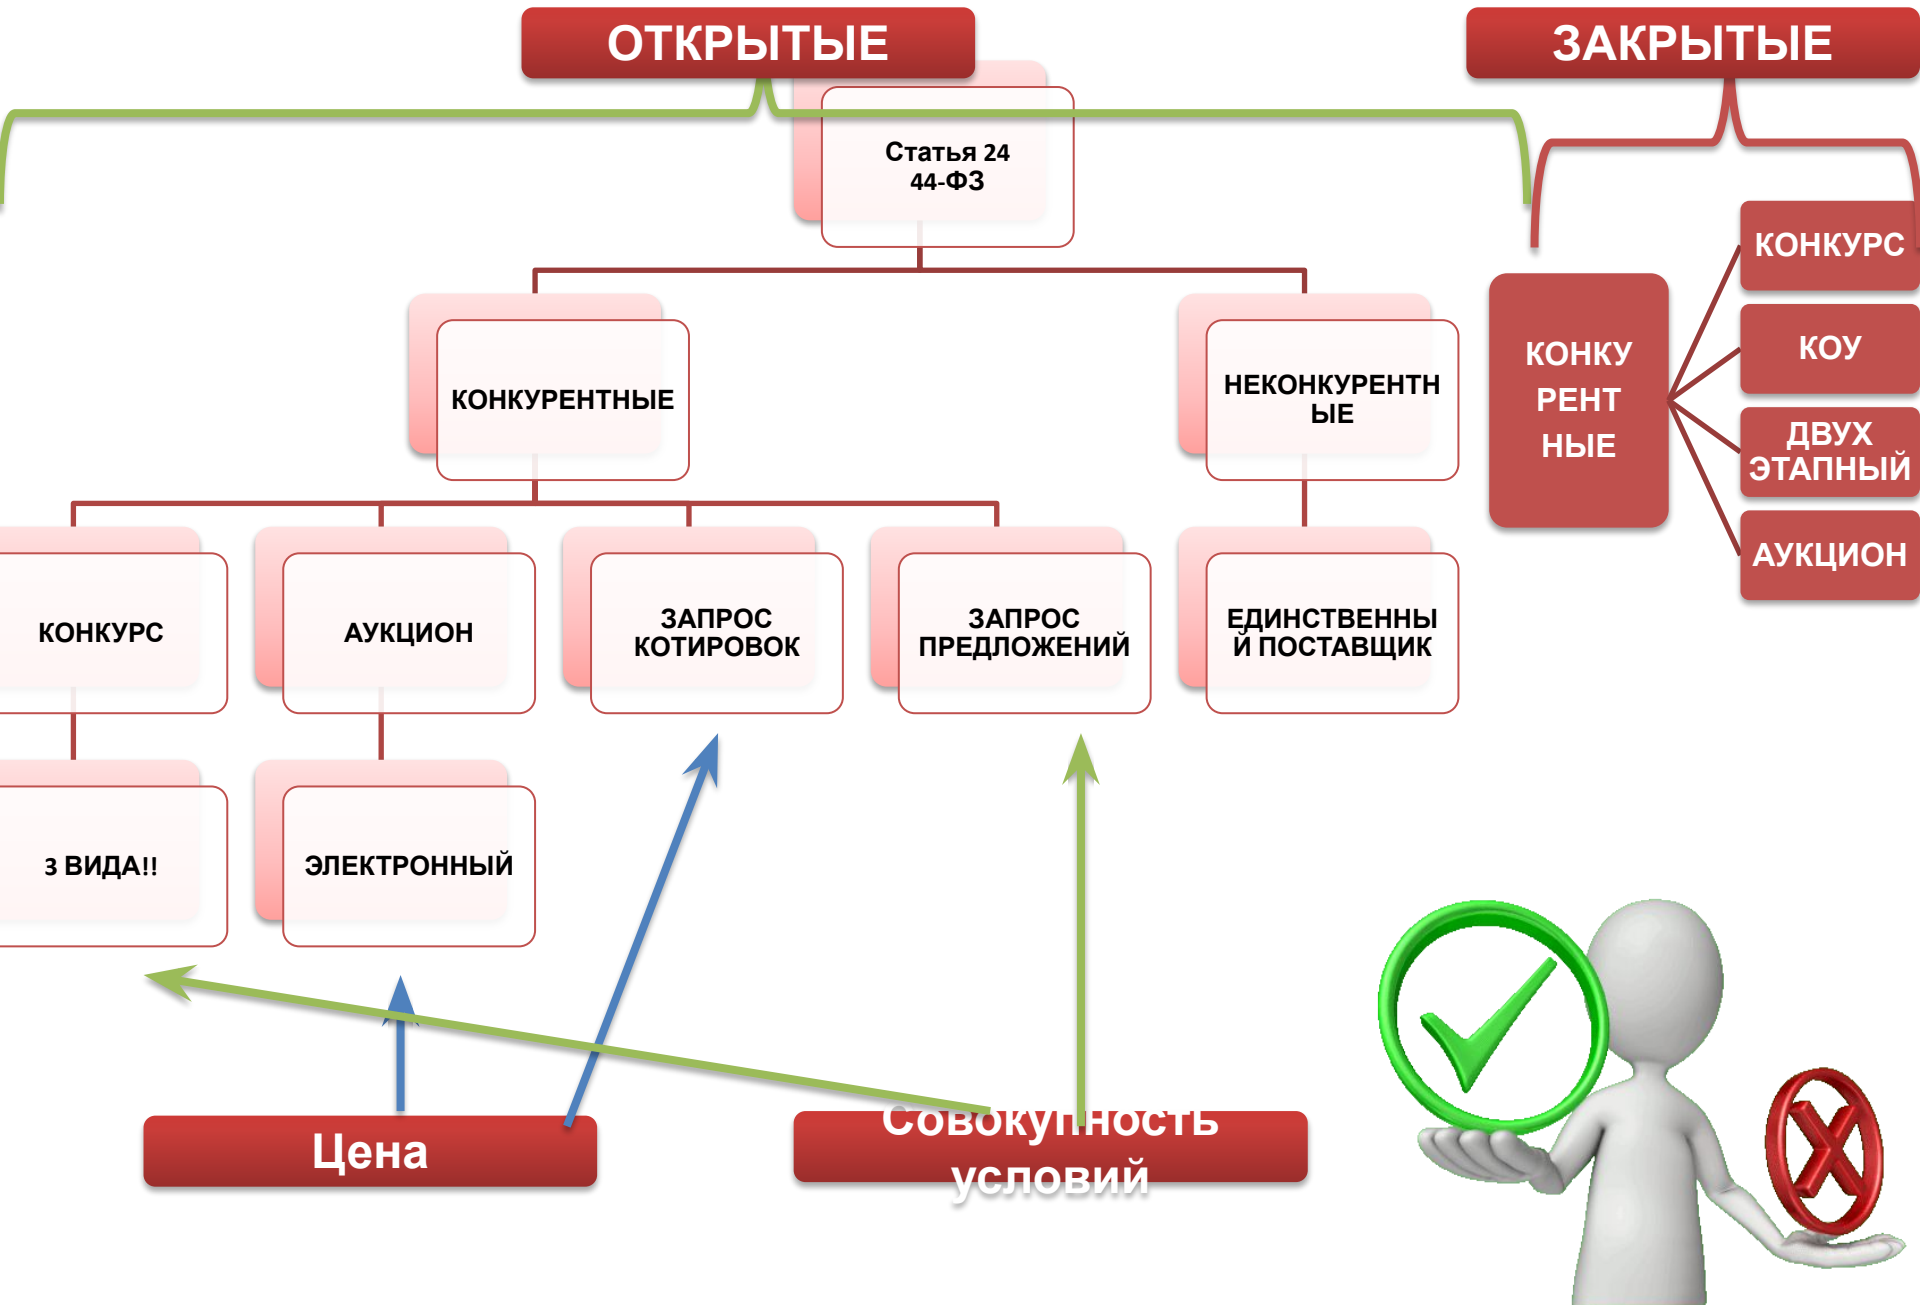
ОТКРЫТЫЕ

ЗАКРЫТЫЕ

Статья 24 44-ФЗ

КОНКУРЕНТНЫЕ

НЕКОНКУРЕНТНЫЕ

КОНКУРЕНТНЫЕ

КОНКУРС

КОУ

ДВУХ ЭТАПНЫЙ

АУКЦИОН

КОНКУРС

АУКЦИОН

ЗАПРОС КОТИРОВОК

ЗАПРОС ПРЕДЛОЖЕНИЙ

ЕДИНСТВЕННЫЙ ПОСТАВЩИК

3 ВИДА!!

ЭЛЕКТРОННЫЙ

Цена

Совокупность условий